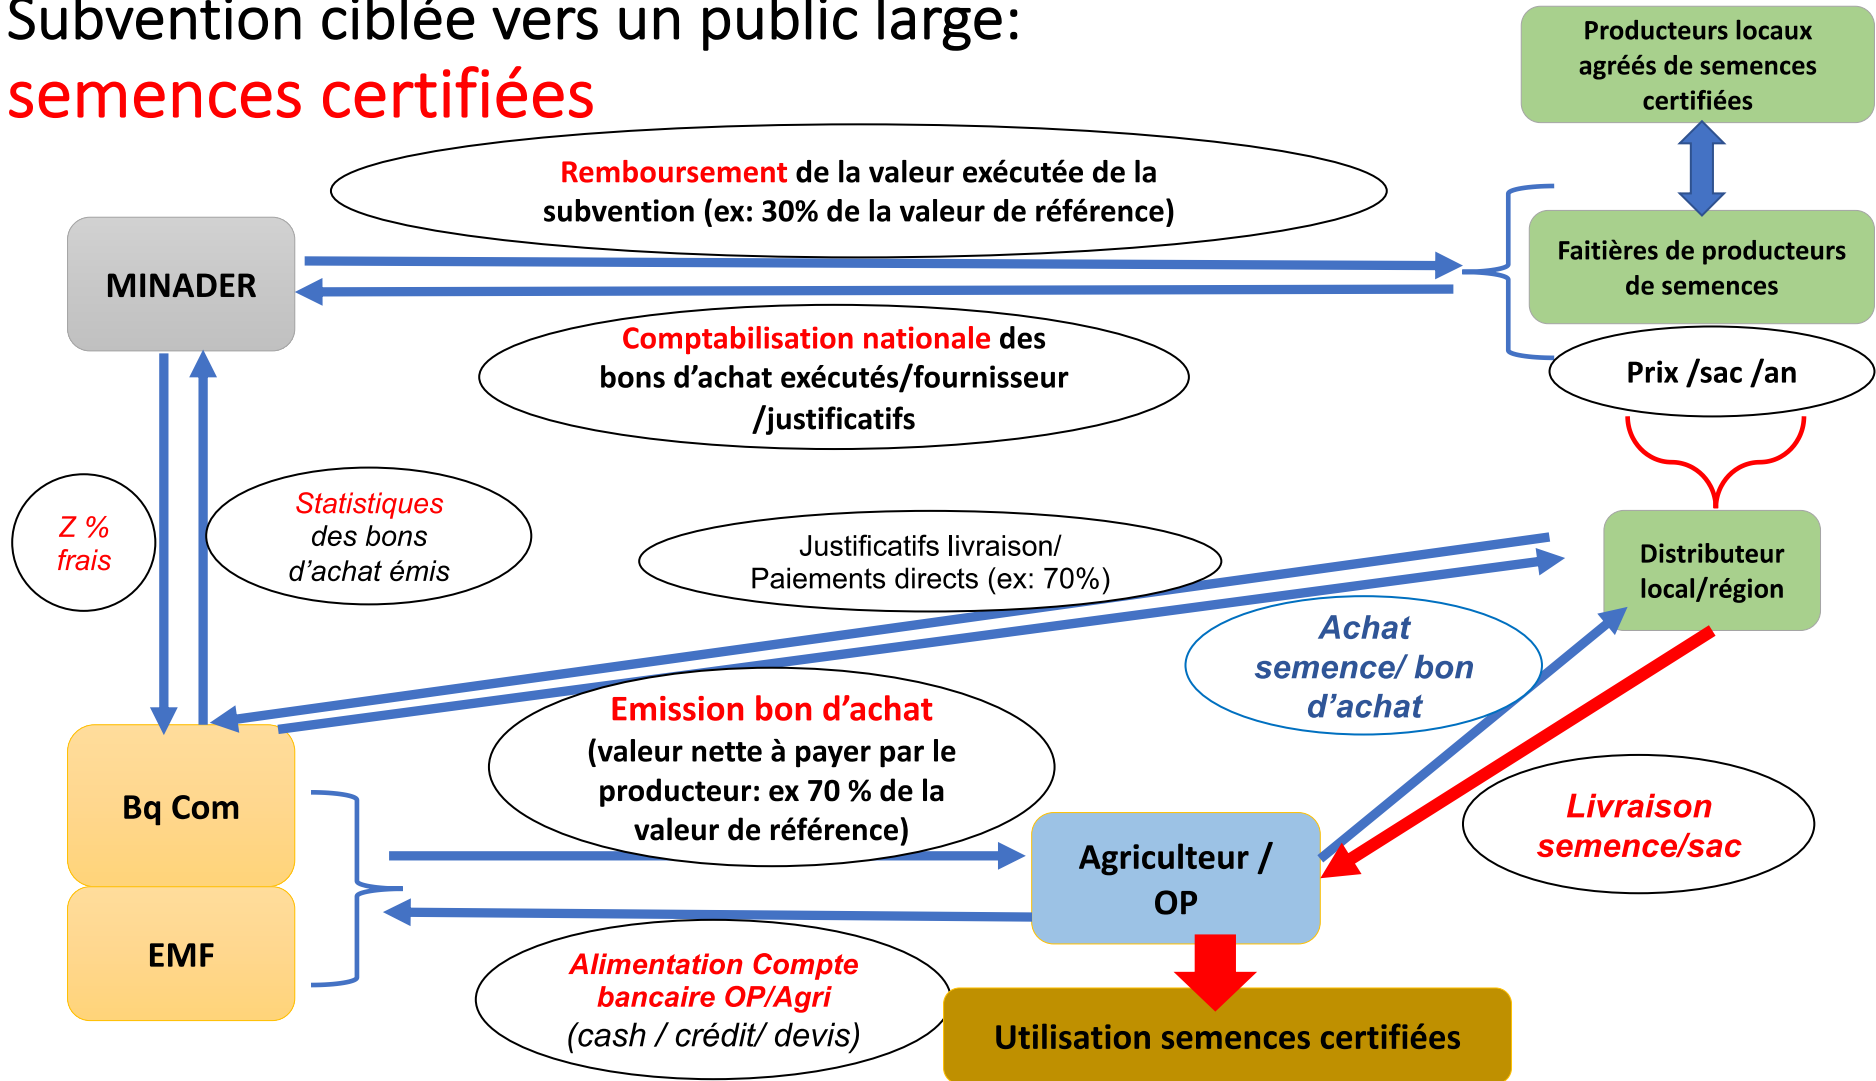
Subvention ciblée vers un public large:
semences certifiées

Producteurs locaux agréés de semences certifiées

Remboursement de la valeur exécutée de la subvention (ex: 30% de la valeur de référence)

MINADER

Faitières de producteurs de semences

Comptabilisation nationale des bons d'achat exécutés/fournisseur /justificatifs

Prix /sac /an

Z % frais

Statistiques des bons d'achat émis

Justificatifs livraison/ Paiements directs (ex: 70%)

Distributeur local/région

Achat semence/ bon d'achat

Emission bon d'achat (valeur nette à payer par le producteur: ex 70 % de la valeur de référence)

Bq Com

EMF

Agriculteur / OP

Livraison semence/sac

Alimentation Compte bancaire OP/Agri (cash / crédit/ devis)

Utilisation semences certifiées